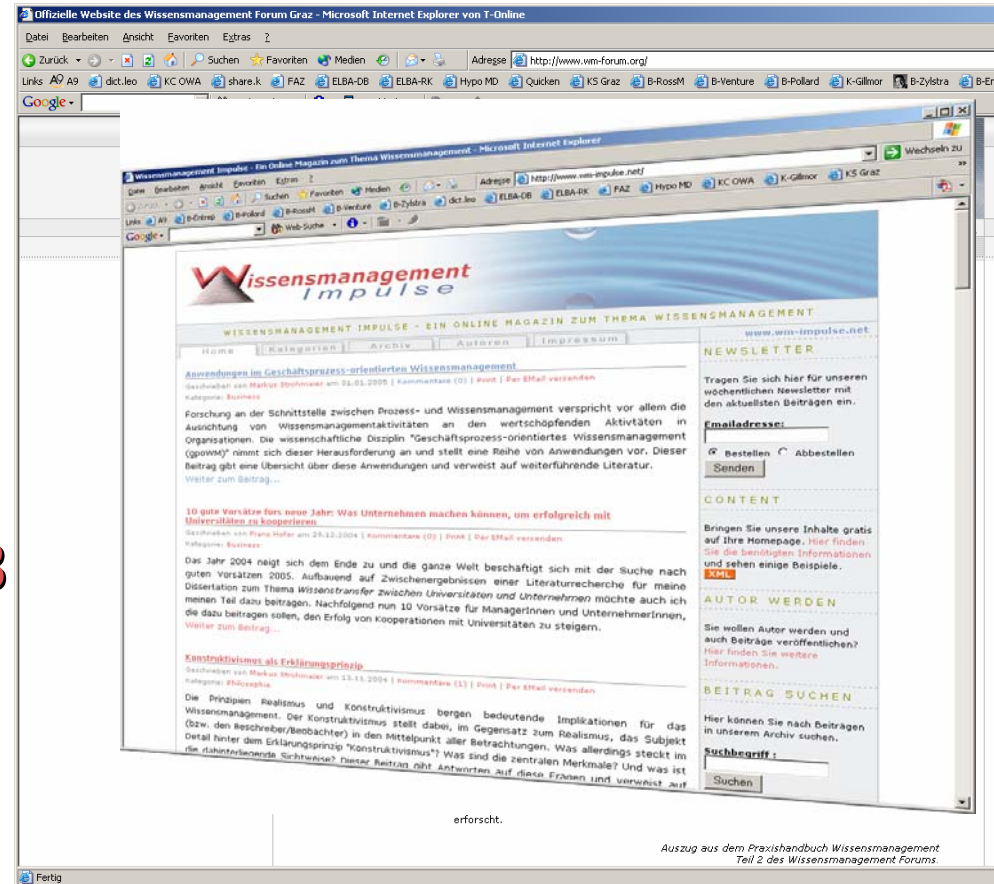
Offizielle Website des Wissensmanagement Forum Graz - Microsoft Internet Explorer von T-Online

Datei Bearbeiten Ansicht Favoriten Extras ?

Zurück Suchen Favoriten Medien Adresse http://www.wm-forum.org/

Links A9 dict.leo KC OWA share.k FAZ ELBA-DB ELBA-RK Hypo MD Quicken KS Graz B-RossM B-Venture B-Pollard K-Gillmor B-Zylstra B-En

Google

Wissensmanagement Impulse - Ein Online Magazin zum Thema Wissensmanagement - Microsoft Internet Explorer

Datei Bearbeiten Ansicht Favoriten Extras ?

Zurück Suchen Favoriten Medien Adresse http://www.wm-impulse.net/ Wechseln zu

Links A9 B-Entrep B-Pollard B-RossM B-Venture B-Zylstra dict.leo ELBA-DB ELBA-RK FAZ Hypo MD KC OWA K-Gillmor KS Graz

Google Web-Suche

Wissensmanagement Impulse

WISSENSMANAGEMENT IMPULSE - EIN ONLINE MAGAZIN ZUM THEMA WISSENSMANAGEMENT

www.wm-impulse.net

Home Kategorien Archiv Autoren Impressum

Anwendungen im Geschäftsprozess-orientierten Wissensmanagement

Geschrieben von Markus Strohmaier am 01.01.2005 | Kommentare (0) | Print | Per EMail versenden

Kategorie: Business

Forschung an der Schnittstelle zwischen Prozess- und Wissensmanagement verspricht vor allem die Ausrichtung von Wissensmanagementaktivitäten an den wertschöpfenden Aktivitäten in Organisationen. Die wissenschaftliche Disziplin "Geschäftsprozess-orientiertes Wissensmanagement (gpoWM)" nimmt sich dieser Herausforderung an und stellt eine Reihe von Anwendungen vor. Dieser Beitrag gibt eine Übersicht über diese Anwendungen und verweist auf weiterführende Literatur.

Weiter zum Beitrag...

10 gute Vorsätze fürs neue Jahr: Was Unternehmen machen können, um erfolgreich mit Universitäten zu kooperieren

Geschrieben von Franz Hofer am 29.12.2004 | Kommentare (0) | Print | Per EMail versenden

Kategorie: Business

Das Jahr 2004 neigt sich dem Ende zu und die ganze Welt beschäftigt sich mit der Suche nach guten Vorsätzen 2005. Aufbauend auf Zwischenergebnissen einer Literaturrecherche für meine Dissertation zum Thema Wissenstransfer zwischen Universitäten und Unternehmen möchte auch ich meinen Teil dazu beitragen. Nachfolgend nun 10 Vorsätze für ManagerInnen und UnternehmerInnen, die dazu beitragen sollen, den Erfolg von Kooperationen mit Universitäten zu steigern.

Weiter zum Beitrag...

Konstruktivismus als Erklärungsprinzip

Geschrieben von Markus Strohmaier am 13.11.2004 | Kommentare (1) | Print | Per EMail versenden

Kategorie: Philosophie

Die Prinzipien Realismus und Konstruktivismus bergen bedeutende Implikationen für das Wissensmanagement. Der Konstruktivismus stellt dabei, im Gegensatz zum Realismus, das Subjekt (bzw. den Beschreiber/Beobachter) in den Mittelpunkt aller Betrachtungen. Was allerdings steckt im Detail hinter dem Erklärungsprinzip "Konstruktivismus"? Was sind die zentralen Merkmale? Und was ist die dahinterliegende Sichtweise? Dieser Beitrag gibt Antworten auf diese Fragen und verweist auf

NEWSLETTER

Tragen Sie sich hier für unseren wöchentlichen Newsletter mit den aktuellsten Beiträgen ein.

Emailadresse:

Bestellen Abbestellen

Senden

CONTENT

Bringen Sie unsere Inhalte gratis auf Ihre Homepage. Hier finden Sie die benötigten Informationen und sehen einige Beispiele.

XML

AUTOR WERDEN

Sie wollen Autor werden und auch Beiträge veröffentlichen? Hier finden Sie weitere Informationen.

BEITRAG SUCHEN

Hier können Sie nach Beiträgen in unserem Archiv suchen.

Suchbegriff :

Suchen

erforscht.

Auszug aus dem Praxishandbuch Wissensmanagement
Teil 2 des Wissensmanagement Forums.

Fertig